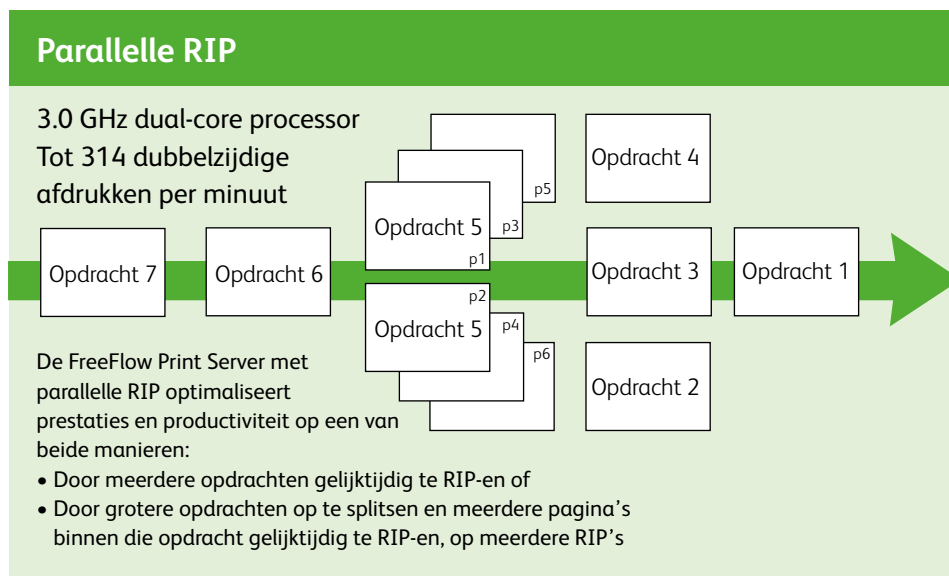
Parallelle RIP

3.0 GHz dual-core processor
Tot 314 dubbelzijdige afdrukken per minuut

p5
Opdracht 4
p3
Opdracht 5
p1
Opdracht 7
Opdracht 6
Opdracht 3
Opdracht 1
p2
Opdracht 5
p4
p6
Opdracht 2

De FreeFlow Print Server met parallelle RIP optimaliseert prestaties en productiviteit op een van beide manieren:

• Door meerdere opdrachten gelijktijdig te RIP-en of
• Door grotere opdrachten op te splitsen en meerdere pagina's binnen die opdracht gelijktijdig te RIP-en, op meerdere RIP's